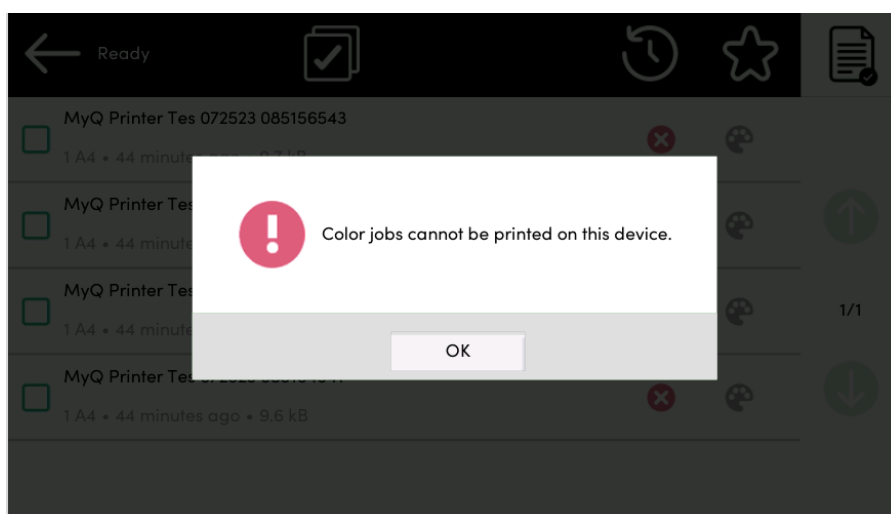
Ready

MyQ Printer Tes 072523 085156543
1 A4 • 44 minut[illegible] 9.7 kB

MyQ Printer Tes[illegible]
1 A4 • 44 minute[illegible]

MyQ Printer Tes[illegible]
1 A4 • 44 minute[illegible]

MyQ Printer Tes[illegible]
1 A4 • 44 minutes ago • 9.6 kB

1/1

Color jobs cannot be printed on this device.

OK